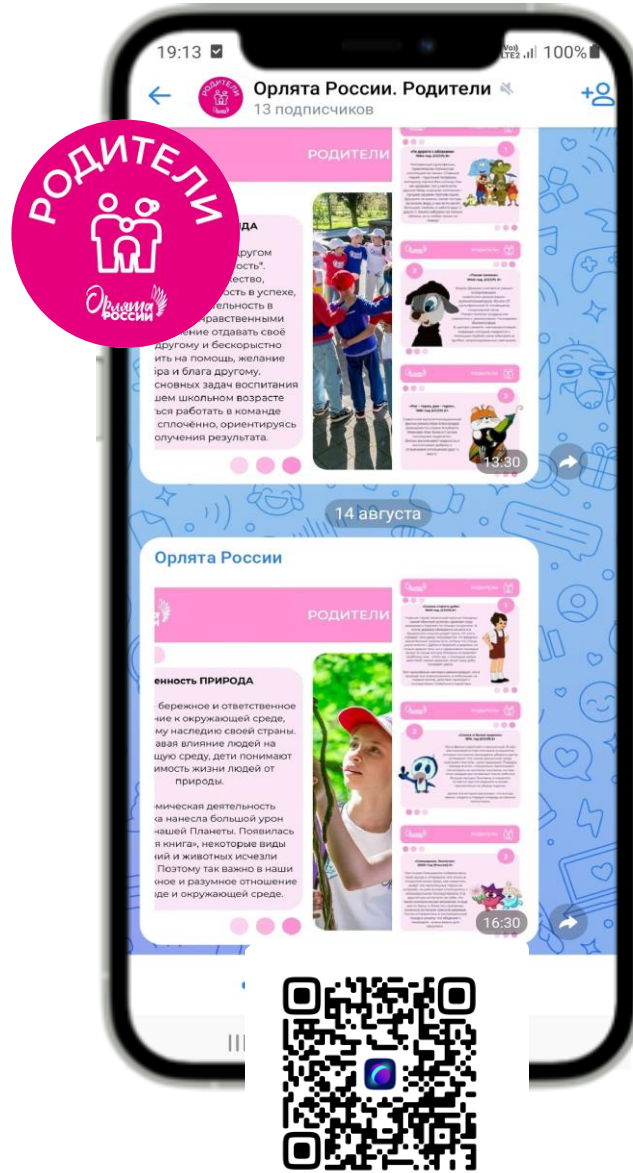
19:13

Vo) LTE2 100%

Орлята России. Родители

13 подписчиков

РОДИТЕЛИ

Орлята России

РОДИТЕЛИ

РОДА

другому

ство",

ость в успехе,

тельность в

нравственными

ение отдавать своё

другому и бескорыстно

ить на помощь, желание

ира и блага другому.

сновных задач воспитания

шем школьном возрасте

ться работать в команде

сплочённо, ориентируясь

олучения результата.

13:30

14 августа

Орлята России

РОДИТЕЛИ

енность ПРИРОДА

бережное и ответственное

ние к окружающей среде,

му наследию своей страны.

вая влияние людей на

щую среду, дети понимают

имость жизни людей от

природы.

мическая деятельность

а нанесла большой урон

нашей Планеты. Появилась

я книга», некоторые виды

ий и животных исчезли

Поэтому так важно в наши

ное и разумное отношение

де и окружающей среде.

16:30

Родители

Родители

Родители

Родители

Родители

Родители

РОДИТЕЛИ

Орлята России